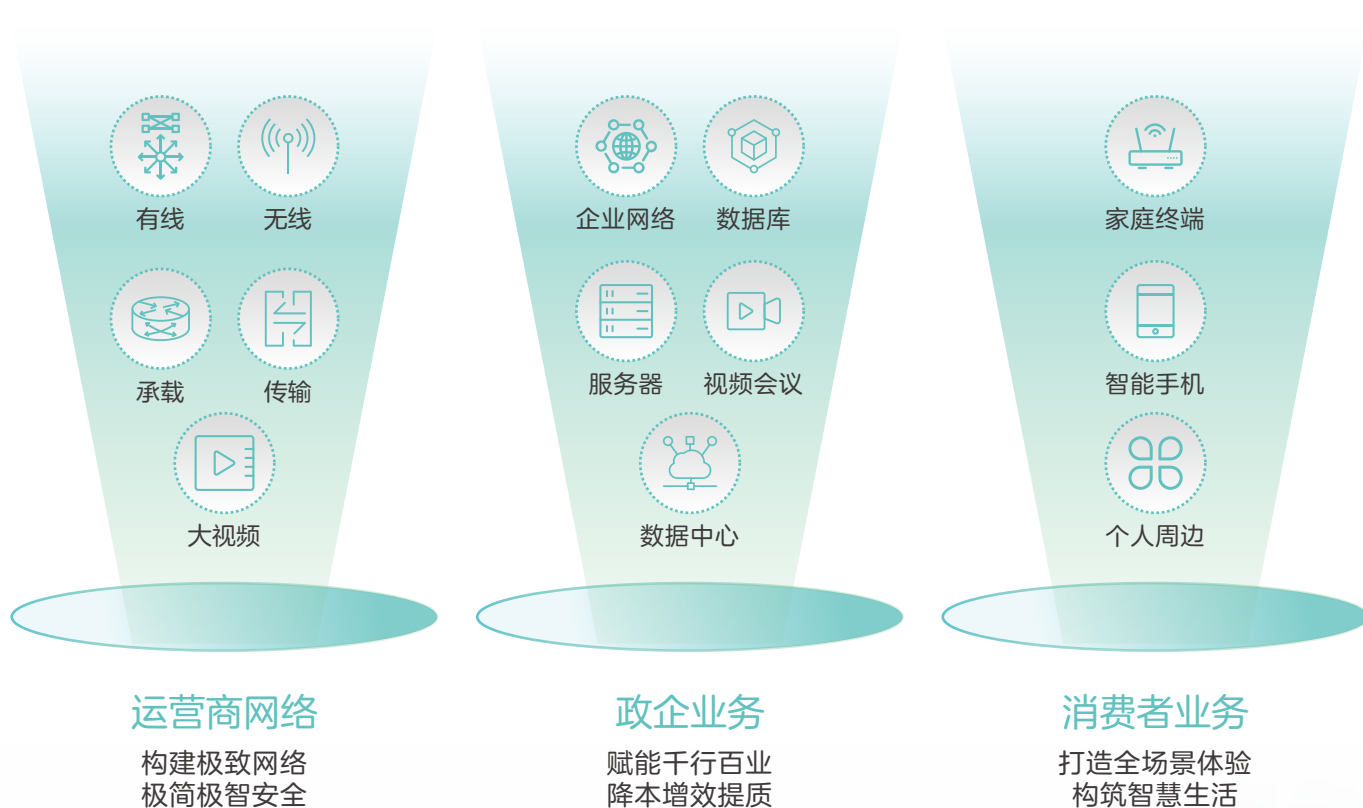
有线
无线
承载
传输
大视频

运营商网络
构建极致网络
极简极智安全

企业网络
数据库
服务器
视频会议
数据中心

政企业务
赋能千行百业
降本增效提质

家庭终端
智能手机
个人周边

消费者业务
打造全场景体验
构筑智慧生活